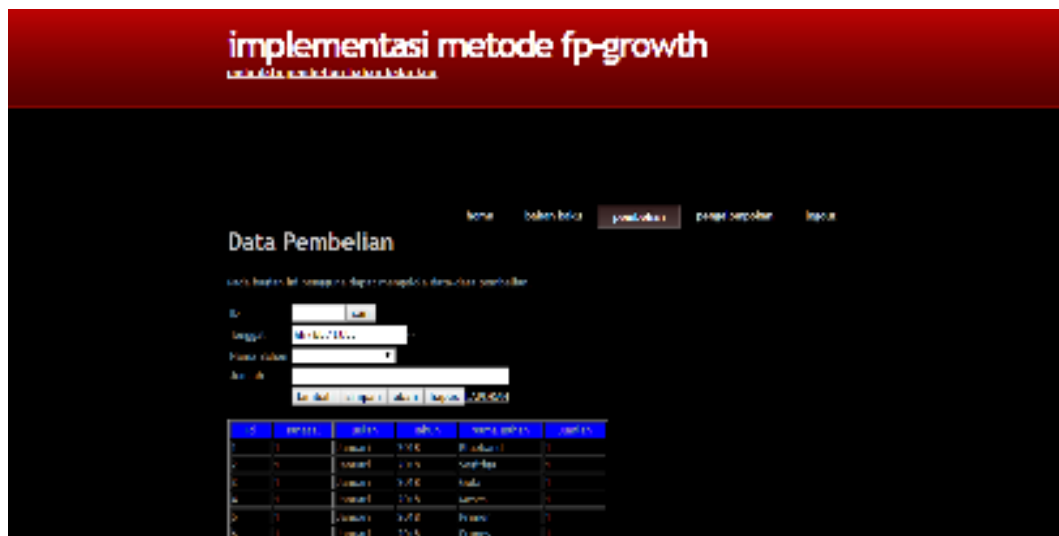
implementasi metode fp-growth

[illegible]

home   bahan baku   pembelian   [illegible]   logout

Data Pembelian

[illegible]

ID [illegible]
Tanggal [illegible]
Nama bahan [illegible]
Jumlah

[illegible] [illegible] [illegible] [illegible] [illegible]

| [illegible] | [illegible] | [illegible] | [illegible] | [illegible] | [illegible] |
|---|---|---|---|---|---|
| 1 | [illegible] | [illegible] | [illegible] | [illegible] | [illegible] |
| 2 | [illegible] | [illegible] | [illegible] | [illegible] | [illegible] |
| 3 | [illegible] | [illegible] | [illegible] | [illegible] | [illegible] |
| 4 | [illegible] | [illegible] | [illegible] | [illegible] | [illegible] |
| 5 | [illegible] | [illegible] | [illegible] | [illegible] | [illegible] |
| 6 | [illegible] | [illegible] | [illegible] | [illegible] | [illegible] |